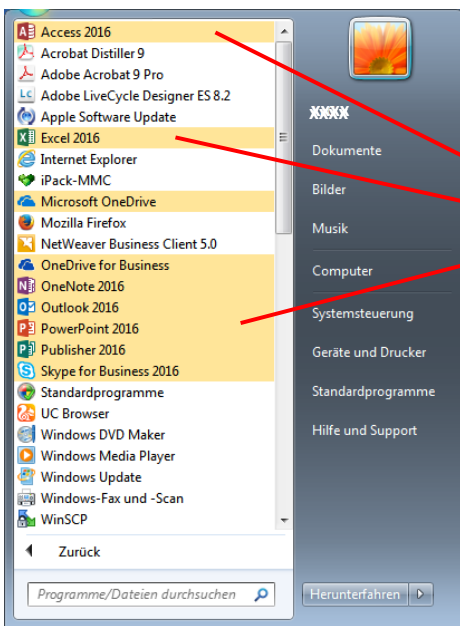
Access 2016
Acrobat Distiller 9
Adobe Acrobat 9 Pro
Adobe LiveCycle Designer ES 8.2
Apple Software Update
Excel 2016
Internet Explorer
iPack-MMC
Microsoft OneDrive
Mozilla Firefox
NetWeaver Business Client 5.0
OneDrive for Business
OneNote 2016
Outlook 2016
PowerPoint 2016
Publisher 2016
Skype for Business 2016
Standardprogramme
UC Browser
Windows DVD Maker
Windows Media Player
Windows Update
Windows-Fax und -Scan
WinSCP

Zurück

Programme/Dateien durchsuchen

XXXX
Dokumente
Bilder
Musik
Computer
Systemsteuerung
Geräte und Drucker
Standardprogramme
Hilfe und Support

Herunterfahren